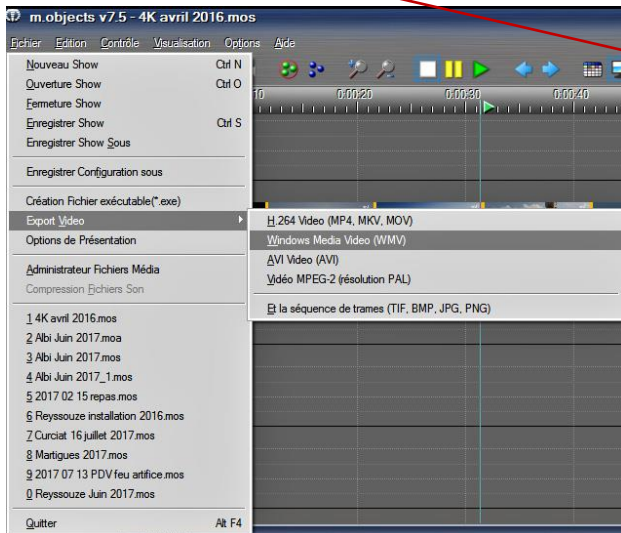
m.objects v7.5 - 4K avril 2016.mos

Fichier Edition Contrôle Visualisation Options Aide

0:00:20 0:00:30 0:00:40

Nouveau Show Ctrl N
Ouverture Show Ctrl O
Fermeture Show
Enregistrer Show Ctrl S
Enregistrer Show Sous

Enregistrer Configuration sous

Création Fichier exécutable(*.exe)
Export Video
Options de Présentation

Administrateur Fichiers Média
Compression Fichiers Son

1 4K avril 2016.mos
2 Albi Juin 2017.moa
3 Albi Juin 2017.mos
4 Albi Juin 2017_1.mos
5 2017 02 15 repas.mos
6 Reyssouze installation 2016.mos
7 Curciat 16 juillet 2017.mos
8 Martigues 2017.mos
9 2017 07 13 PDV feu artifice.mos
0 Reyssouze Juin 2017.mos

Quitter Alt F4

H.264 Video (MP4, MKV, MOV)
Windows Media Video (WMV)
AVI Video (AVI)
Vidéo MPEG-2 (résolution PAL)

Et la séquence de trames (TIF, BMP, JPG, PNG)